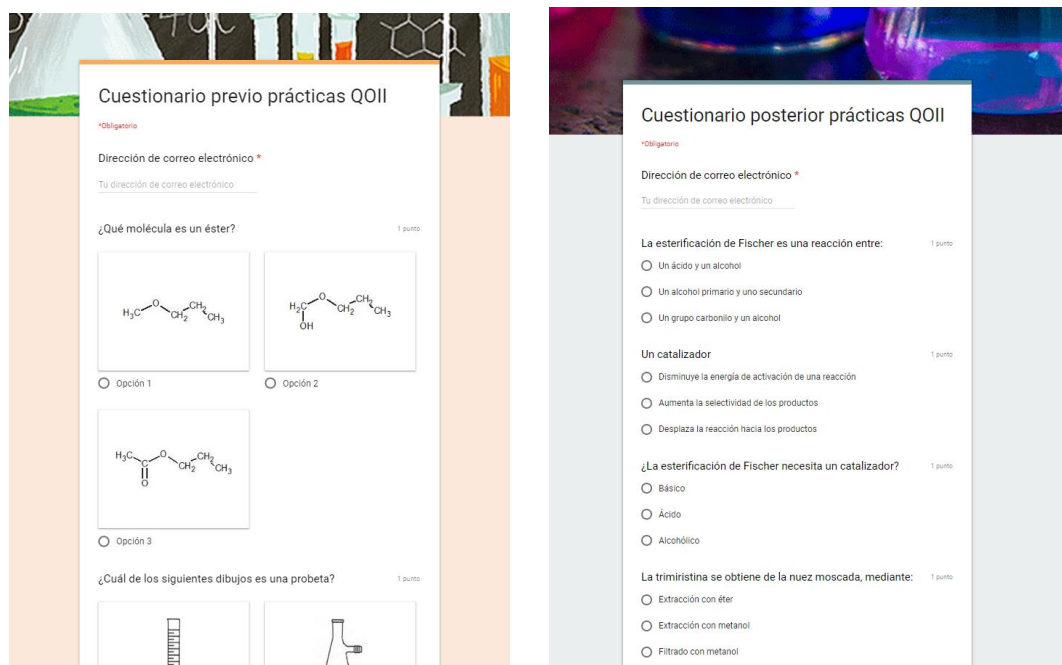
Cuestionario previo prácticas QOII

*Obligatorio

Dirección de correo electrónico *

Tu dirección de correo electrónico

¿Qué molécula es un éster?

1 punto

$H_3C$ O $CH_2$ $CH_2$ $CH_3$

$H_2C$ OH O $CH_2$ $CH_2$ $CH_3$

Opción 1

Opción 2

$H_3C$ C O O $CH_2$ $CH_2$ $CH_3$

Opción 3

¿Cuál de los siguientes dibujos es una probeta?

1 punto

Cuestionario posterior prácticas QOII

*Obligatorio

Dirección de correo electrónico *

Tu dirección de correo electrónico

La esterificación de Fischer es una reacción entre:

1 punto

Un ácido y un alcohol

Un alcohol primario y uno secundario

Un grupo carbonilo y un alcohol

Un catalizador

1 punto

Disminuye la energía de activación de una reacción

Aumenta la selectividad de los productos

Desplaza la reacción hacia los productos

¿La esterificación de Fischer necesita un catalizador?

1 punto

Básico

Ácido

Alcohólico

La trimiristina se obtiene de la nuez moscada, mediante:

1 punto

Extracción con éter

Extracción con metanol

Filtrado con metanol